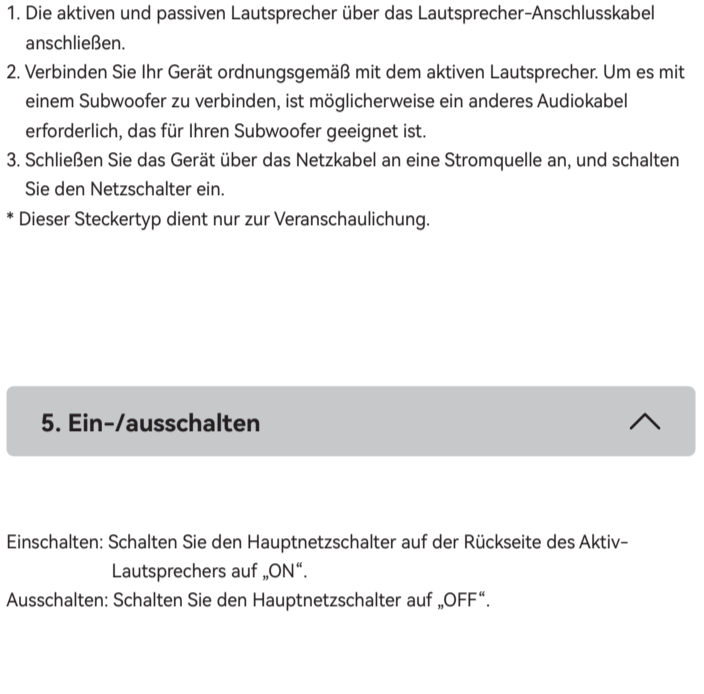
1. Die aktiven und passiven Lautsprecher über das Lautsprecher-Anschlusskabel anschließen.
2. Verbinden Sie Ihr Gerät ordnungsgemäß mit dem aktiven Lautsprecher. Um es mit einem Subwoofer zu verbinden, ist möglicherweise ein anderes Audiokabel erforderlich, das für Ihren Subwoofer geeignet ist.
3. Schließen Sie das Gerät über das Netzkabel an eine Stromquelle an, und schalten Sie den Netzschalter ein.
* Dieser Steckertyp dient nur zur Veranschaulichung.

5. Ein-/ausschalten

Einschalten: Schalten Sie den Hauptnetzschalter auf der Rückseite des Aktiv-Lautsprechers auf „ON“.
Ausschalten: Schalten Sie den Hauptnetzschalter auf „OFF“.